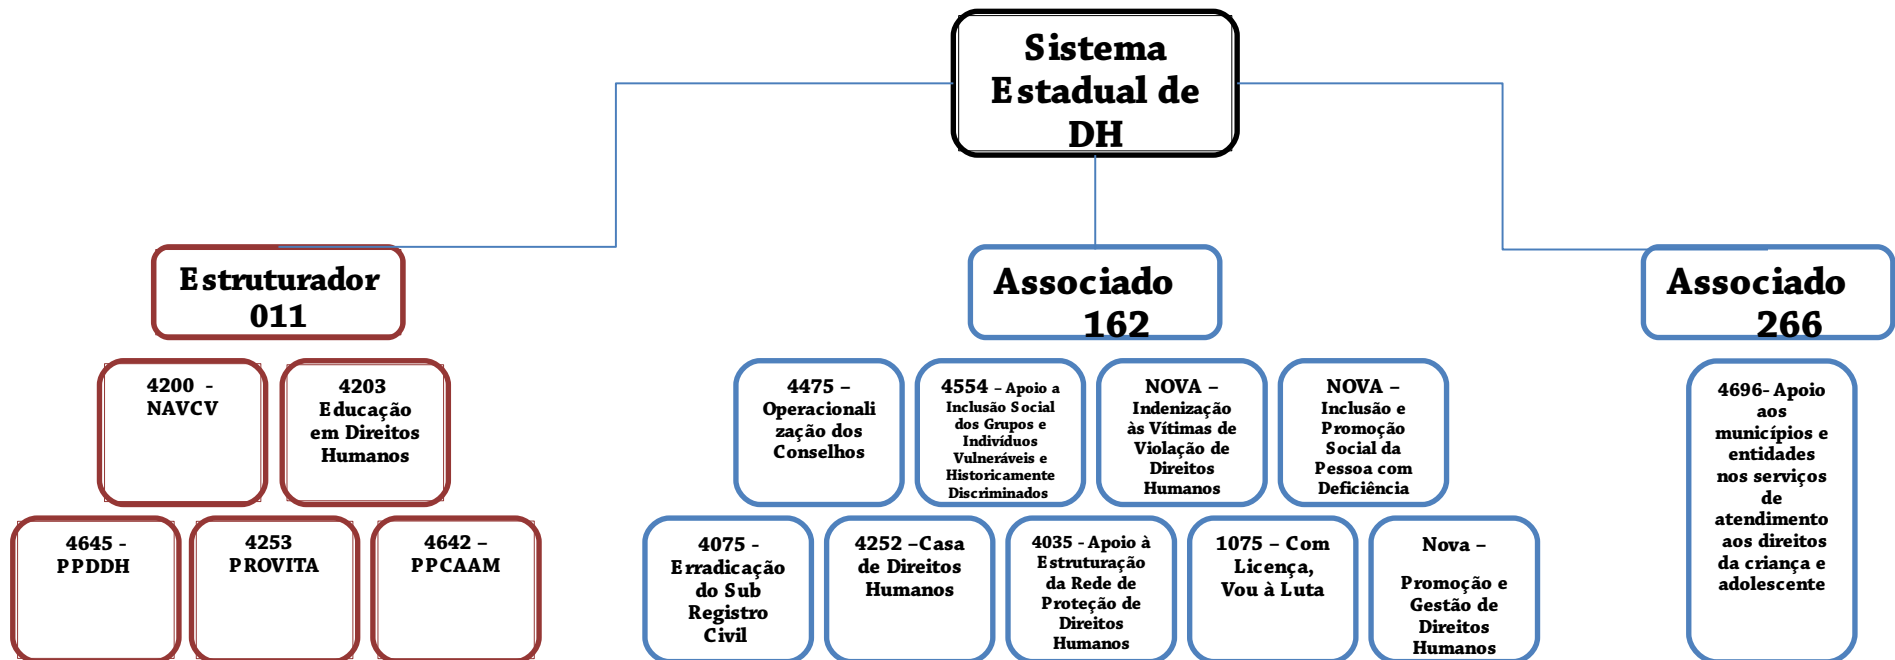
Sistema Estadual de DH

Estruturador 011

4200 - NAVCV

4203 Educação em Direitos Humanos

4645 - PPDDH

4253 PROVITA

4642 – PPCAAM

Associado 162

4475 – Operacionalização dos Conselhos

4554 – Apoio a Inclusão Social dos Grupos e Indivíduos Vulneráveis e Historicamente Discriminados

NOVA – Indenização às Vítimas de Violação de Direitos Humanos

NOVA – Inclusão e Promoção Social da Pessoa com Deficiência

4075 - Erradicação do Sub Registro Civil

4252 –Casa de Direitos Humanos

4035 - Apoio à Estruturação da Rede de Proteção de Direitos Humanos

1075 – Com Licença, Vou à Luta

Nova – Promoção e Gestão de Direitos Humanos

Associado 266

4696- Apoio aos municípios e entidades nos serviços de atendimento aos direitos da criança e adolescente